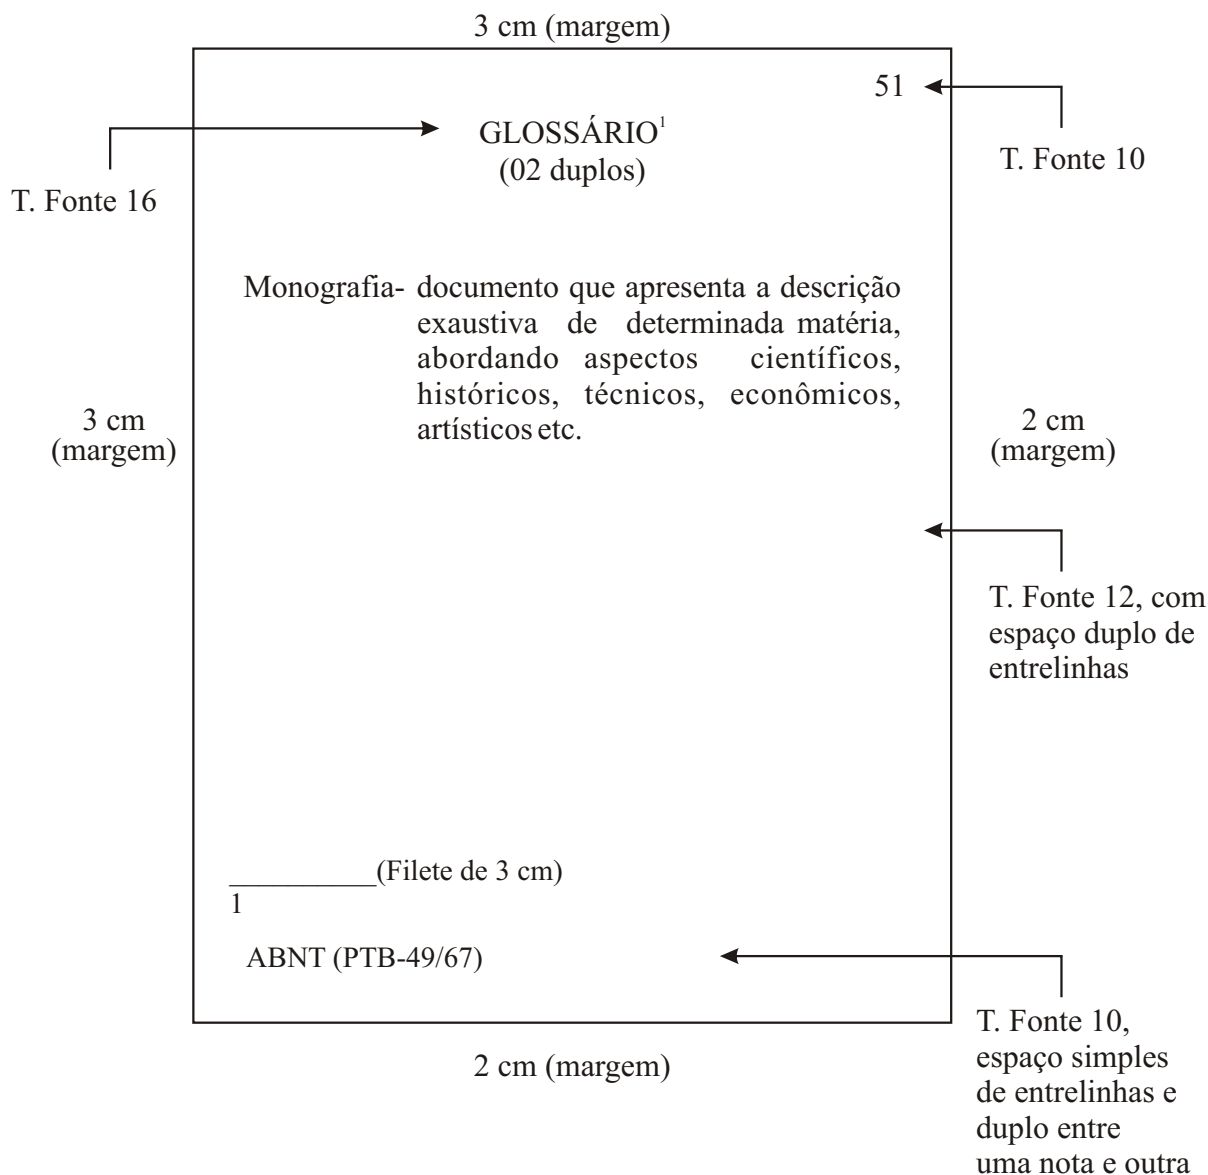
3 cm (margem)

51

T. Fonte 10

GLOSSÁRIO$^{1}$
(02 duplos)

T. Fonte 16

Monografia- documento que apresenta a descrição exaustiva de determinada matéria, abordando aspectos científicos, históricos, técnicos, econômicos, artísticos etc.

3 cm
(margem)

2 cm
(margem)

T. Fonte 12, com espaço duplo de entrelinhas

__________(Filete de 3 cm)
1

ABNT (PTB-49/67)

T. Fonte 10, espaço simples de entrelinhas e duplo entre uma nota e outra

2 cm (margem)